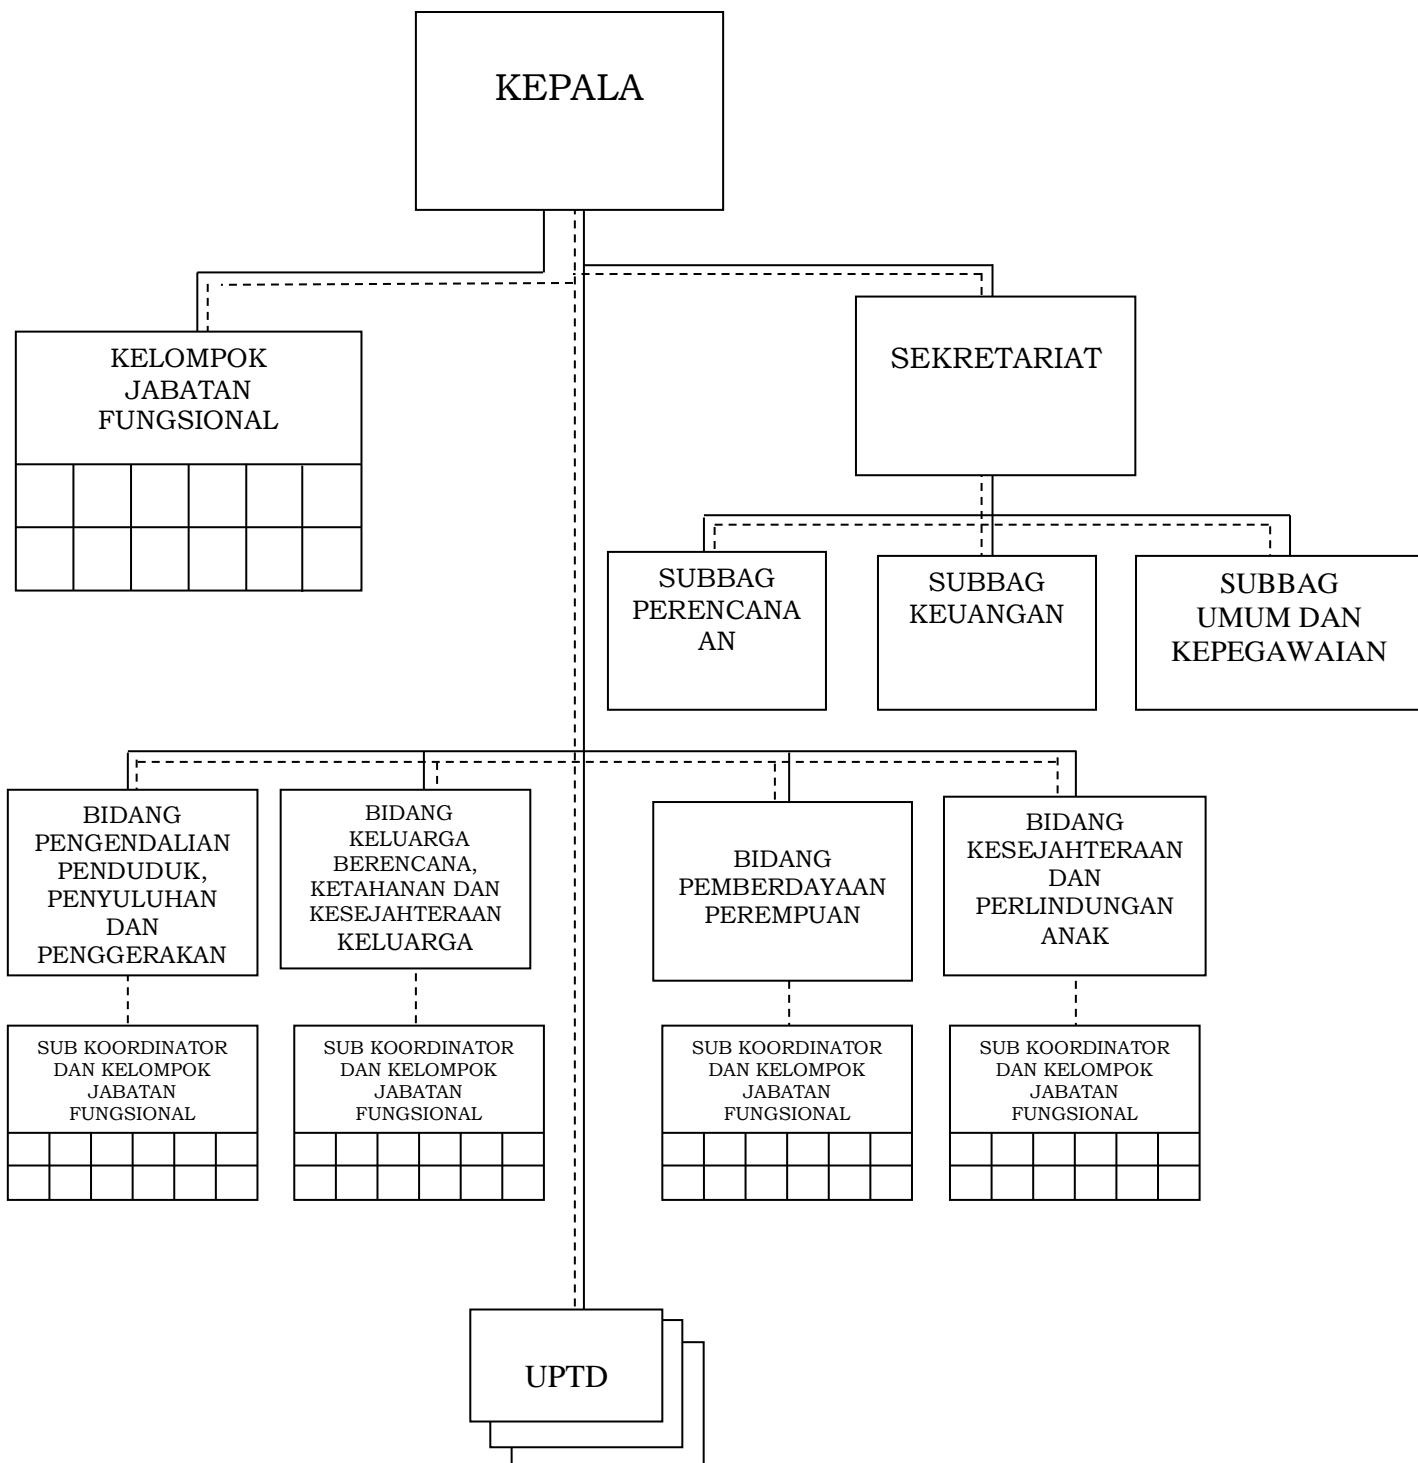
KEPALA

KELOMPOK JABATAN FUNGSIONAL

SEKRETARIAT

SUBBAG PERENCANA AN

SUBBAG KEUANGAN

SUBBAG UMUM DAN KEPEGAWAIAN

BIDANG PENGENDALIAN PENDUDUK, PENYULUHAN DAN PENGGERAKAN

BIDANG KELUARGA BERENCANA, KETAHANAN DAN KESEJAHTERAAN KELUARGA

BIDANG PEMBERDAYAAN PEREMPUAN

BIDANG KESEJAHTERAAN DAN PERLINDUNGAN ANAK

SUB KOORDINATOR DAN KELOMPOK JABATAN FUNGSIONAL

SUB KOORDINATOR DAN KELOMPOK JABATAN FUNGSIONAL

SUB KOORDINATOR DAN KELOMPOK JABATAN FUNGSIONAL

SUB KOORDINATOR DAN KELOMPOK JABATAN FUNGSIONAL

UPTD